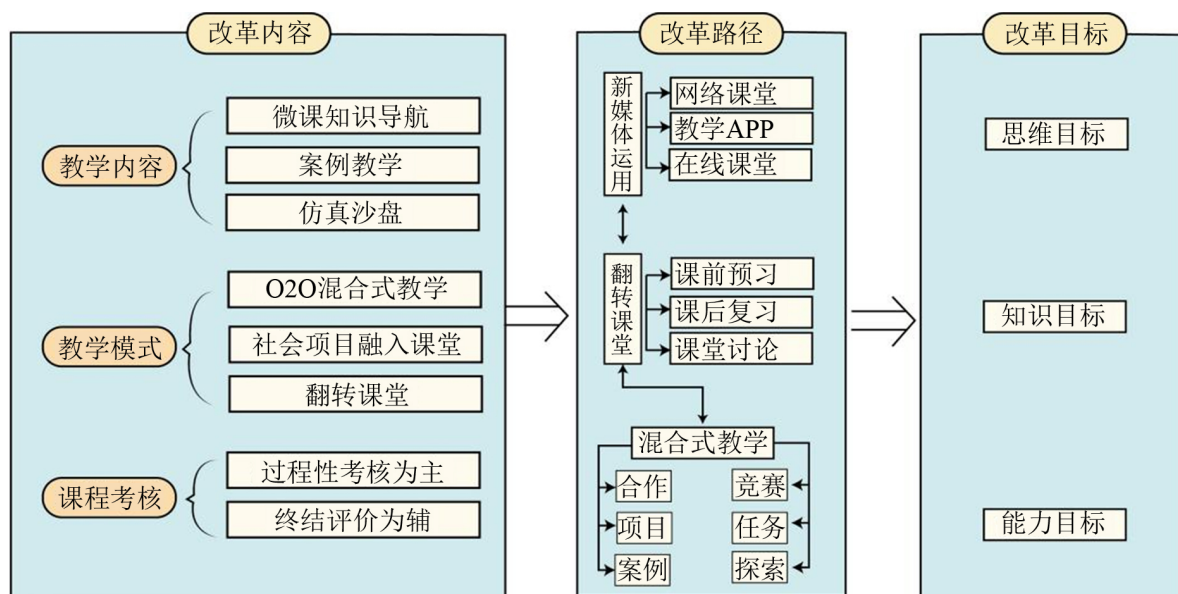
改革内容

教学内容
微课知识导航
案例教学
仿真沙盘

教学模式
O2O混合式教学
社会项目融入课堂
翻转课堂

课程考核
过程性考核为主
终结评价为辅

改革路径

新媒体运用
网络课堂
教学APP
在线课堂

翻转课堂
课前预习
课后复习
课堂讨论

混合式教学
合作
项目
案例
竞赛
任务
探索

改革目标

思维目标

知识目标

能力目标